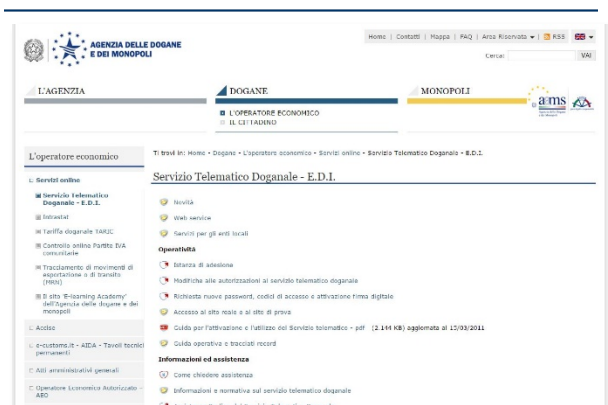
AGENZIA DELLE DOGANE E DEI MONOPOLI

Home | Contatti | Mappa | FAQ | Area Riservata | RSS

Cerca: VAI

L'AGENZIA

DOGANE

L'OPERATORE ECONOMICO
IL CITTADINO

MONOPOLI

aams

L'operatore economico

Servizi online

Servizio Telematico Doganale - E.D.I.

Intrastat

Tariffa doganale TARIC

Controllo online Partite IVA comunitarie

Tracciamento di movimenti di esportazione e di transito (MRN)

Il sito 'E-learning Academy' dell'Agenzia delle dogane e dei monopoli

Accise

e-customs.it - AIDA - Tavoli tecnici permanenti

Atti amministrativi generali

Operatore Economico Autorizzato - AEO

Ti trovi in: Home › Dogane › L'operatore economico › Servizi online › Servizio Telematico Doganale - E.D.I.

Servizio Telematico Doganale - E.D.I.

Novità

Web service

Servizi per gli enti locali

Operatività

Istanza di adesione

Modifiche alle autorizzazioni al servizio telematico doganale

Richiesta nuove password, codici di accesso e attivazione firma digitale

Accesso al sito reale e al sito di prova

Guida per l'attivazione e l'utilizzo del Servizio telematico - pdf (2.144 KB) aggiornata al 15/03/2011

Guida operative e tracciati record

Informazioni ed assistenza

Come chiedere assistenza

Informazioni e normativa sul servizio telematico doganale

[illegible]